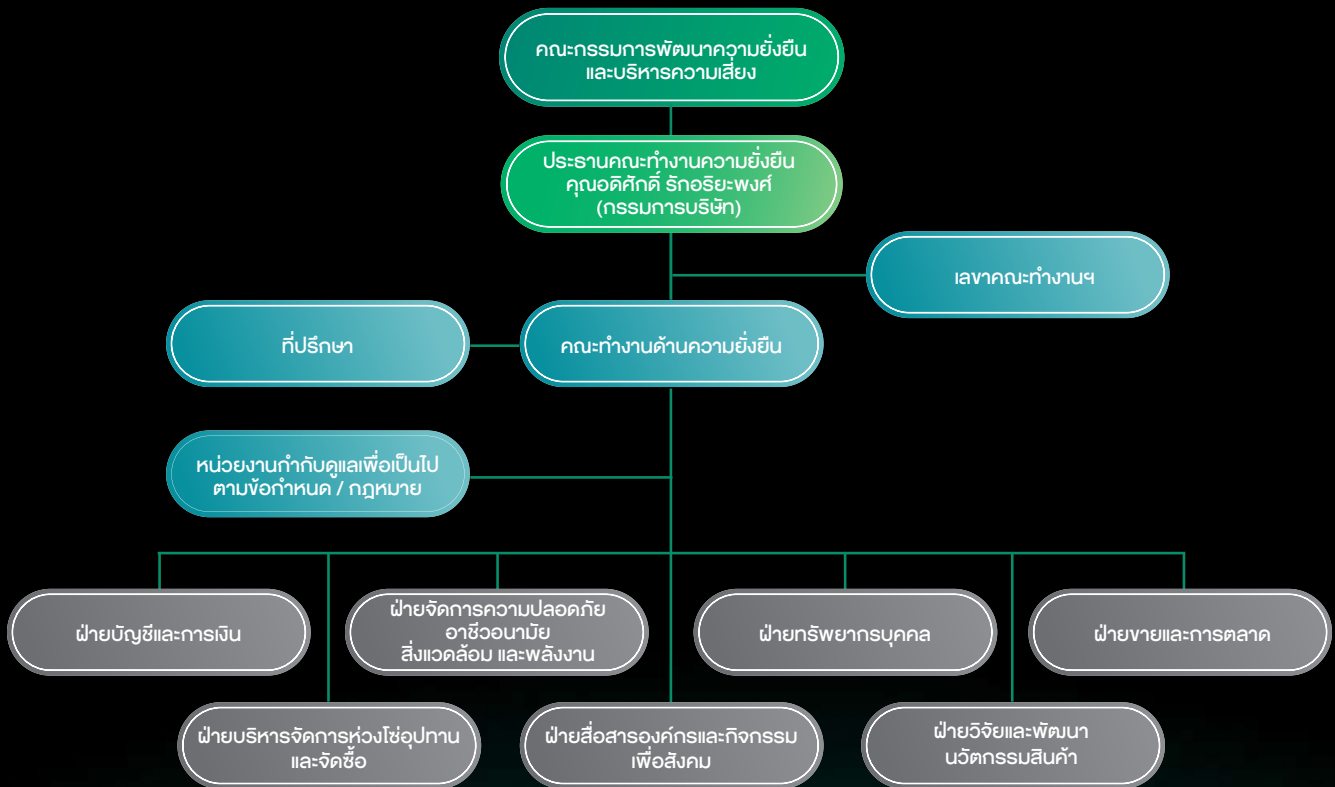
คณะกรรมการพัฒนาความยั่งยืน
และบริหารความเสี่ยง

ประธานคณะทำงานความยั่งยืน
คุณอดิศักดิ์ รักอริยะพงศ์
(กรรมการบริษัท)

เลขาคณะทำงานฯ

ที่ปรึกษา

คณะทำงานด้านความยั่งยืน

หน่วยงานกำกับดูแลเพื่อเป็นไป
ตามข้อกำหนด / กฎหมาย

ฝ่ายบัญชีและการเงิน

ฝ่ายจัดการความปลอดภัย
อาชีวอนามัย
สิ่งแวดล้อม และพลังงาน

ฝ่ายทรัพยากรบุคคล

ฝ่ายขายและการตลาด

ฝ่ายบริหารจัดการห่วงโซ่อุปทาน
และจัดซื้อ

ฝ่ายสื่อสารองค์กรและกิจกรรม
เพื่อสังคม

ฝ่ายวิจัยและพัฒนา
นวัตกรรมสินค้า